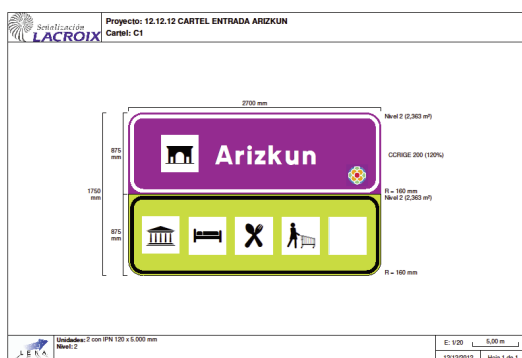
Señalización LACROIX

Proyecto: 12.12.12 CARTEL ENTRADA ARIZKUN
Cartel: C1

2700 mm

Nivel 2 (2,363 m²)

875 mm

Arizkun

CCRIGE 200 (120%)

1750 mm

R = 160 mm
Nivel 2 (2,363 m²)

875 mm

R = 160 mm

Unidades: 2 con IPN 120 x 5.000 mm
Nivel: 2

E: 1/20
5,00 m
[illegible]
Hoja 1 de 1